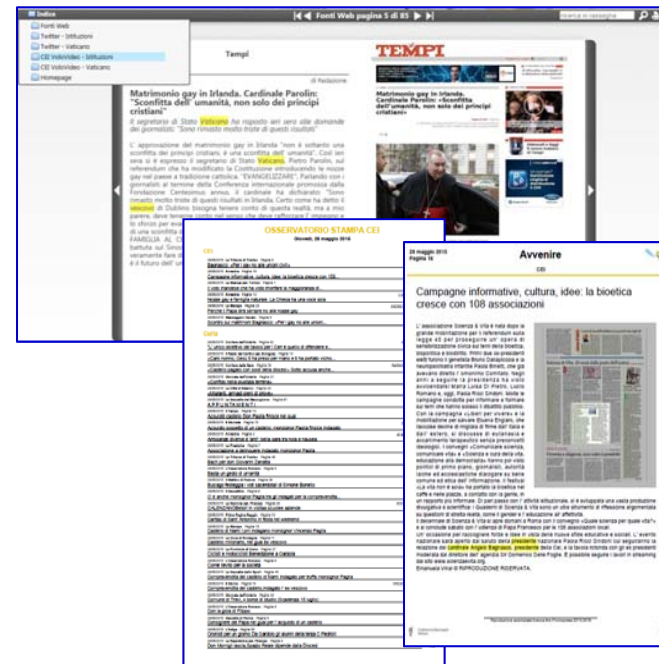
Indice
Fonti Web
Twitter - Istituzioni
Twitter - Vaticano
CEI VideoVideo - Istituzioni
CEI VideoVideo - Vaticano
Homepage

Fonti Web pagina 5 di 85

Tempi

di Redazione

TEMPI

Matrimonio gay in Irlanda. Cardinale Parolin: "Sconfitta dell' umanità, non solo dei principi cristiani"

Il segretario di Stato Vaticano ha risposto ieri sera alle domande dei giornalisti: "Sono rimasto molto triste di questi risultati"

L' approvazione del matrimonio gay in Irlanda "non è soltanto una sconfitta dei principi cristiani, è una sconfitta dell' umanità". Così ieri sera si è espresso il segretario di Stato Vaticano, Pietro Parolin, sul referendum che ha modificato la Costituzione introducendo le nozze gay nel paese a tradizione cattolica. "EVANGELIZZARE". Parlando con i giornalisti al termine della Conferenza internazionale promossa dalla Fondazione Centesimus annus, il cardinale ha dichiarato: "Sono rimasto molto triste di questi risultati in Irlanda. Certo come ha detto il vescovo di Dublino bisogna tenere conto di questa realtà, ma a mio parere, deve tenere conto nel senso che deve rafforzare l' impegno e lo sforzo per evangelizzare

Matrimonio gay in Irlanda. Cardinale Parolin: «Sconfitta dell'umanità, non solo dei principi cristiani»

OSSERVATORIO STAMPA CEI
Giovedì, 28 maggio 2015

CEI

Cei

28 maggio 2015
Pagina 16

Avvenire

CEI

Campagne informative, cultura, idee: la bioetica cresce con 108 associazioni

L' associazione Scienza & Vita è nata dopo le grande mobilitazione per il referendum sulla legge 40 per proseguire un' opera di sensibilizzazione civica sui temi della bioetica. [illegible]

Un' occasione per raccogliere forze e idee in vista delle nuove sfide educative e sociali. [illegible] presidente nazionale Paola Ricci Sindoni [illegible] cardinale Angelo Bagnasco, presidente della Cei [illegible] sito www.scienzaevita.org.
Emanuela Vinai © RIPRODUZIONE RISERVATA.